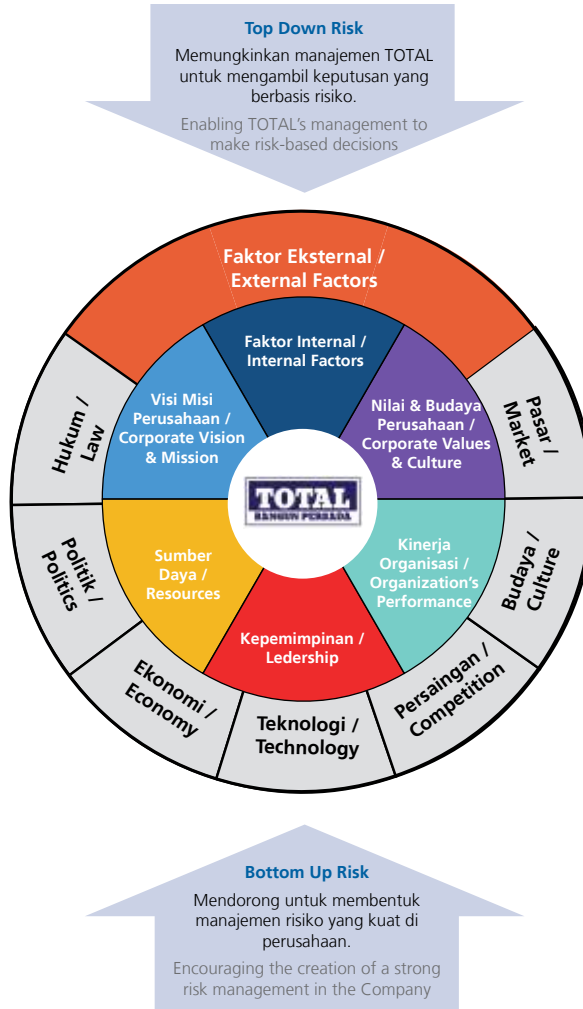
Top Down Risk

Memungkinkan manajemen TOTAL untuk mengambil keputusan yang berbasis risiko.

Enabling TOTAL's management to make risk-based decisions

Faktor Eksternal / External Factors

Faktor Internal / Internal Factors

Visi Misi Perusahaan / Corporate Vision & Mission

Nilai & Budaya Perusahaan / Corporate Values & Culture

TOTAL BANGUN PERSADA

Sumber Daya / Resources

Kinerja Organisasi / Organization's Performance

Kepemimpinan / Ledership

Hukum / Law

Pasar / Market

Politik / Politics

Budaya / Culture

Ekonomi / Economy

Teknologi / Technology

Persaingan / Competition

Bottom Up Risk

Mendorong untuk membentuk manajemen risiko yang kuat di perusahaan.

Encouraging the creation of a strong risk management in the Company